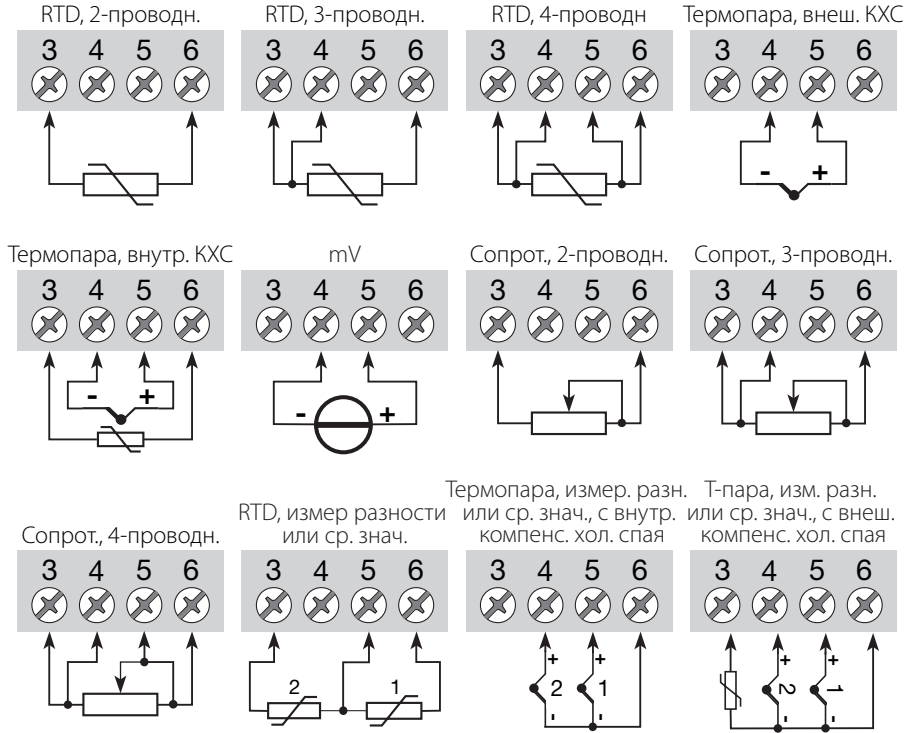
RTD, 2-проводн.
3 4 5 6

RTD, 3-проводн.
3 4 5 6

RTD, 4-проводн
3 4 5 6

Термопара, внеш. КХС
3 4 5 6
- +

Термопара, внутр. КХС
3 4 5 6
- +

mV
3 4 5 6
- +

Сопрот., 2-проводн.
3 4 5 6

Сопрот., 3-проводн.
3 4 5 6

Сопрот., 4-проводн.
3 4 5 6

RTD, измер разности или ср. знач.
3 4 5 6
2 1

Термопара, измер. разн. или ср. знач., с внутр. компенс. хол. спая
3 4 5 6
+ + 2 1 - -

Т-пара, изм. разн. или ср. знач., с внеш. компенс. хол. спая
3 4 5 6
+ + 2 1 - -